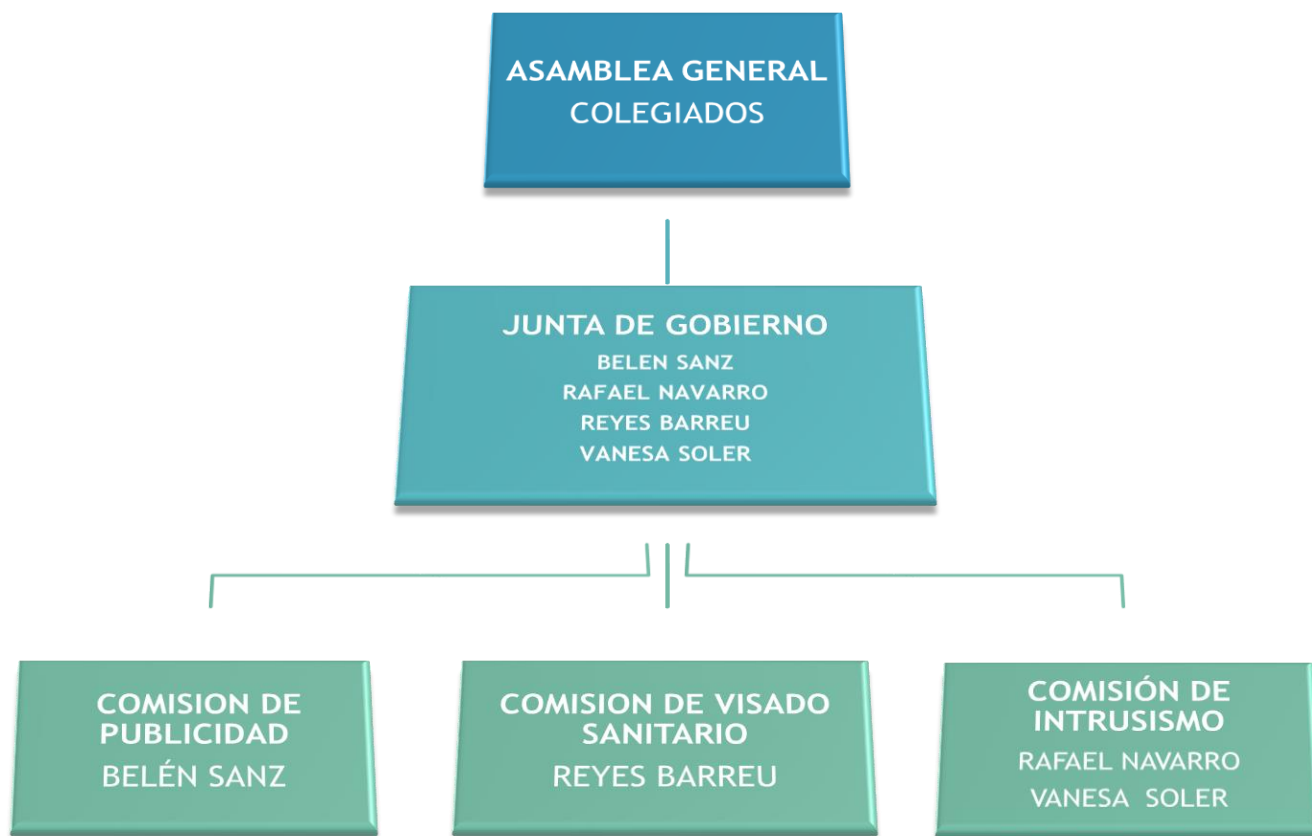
ASAMBLEA GENERAL
COLEGIADOS

JUNTA DE GOBIERNO
BELEN SANZ
RAFAEL NAVARRO
REYES BARREU
VANESA SOLER

COMISION DE PUBLICIDAD
BELÉN SANZ

COMISION DE VISADO SANITARIO
REYES BARREU

COMISIÓN DE INTRUSISMO
RAFAEL NAVARRO
VANESA SOLER